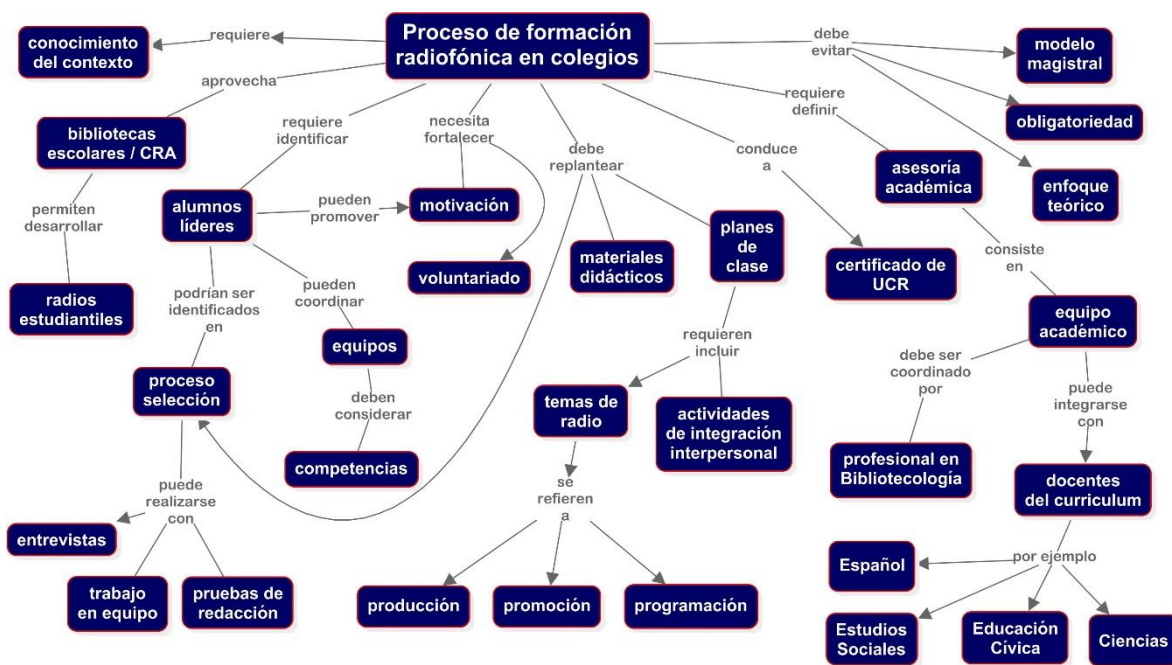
Proceso de formación radiofónica en colegios

requiere
conocimiento del contexto

aprovecha
bibliotecas escolares / CRA
permiten desarrollar
radios estudiantiles

requiere identificar
alumnos líderes
pueden promover
motivación
pueden coordinar
equipos
deben considerar
competencias
podrían ser identificados en
proceso selección
puede realizarse con
entrevistas
trabajo en equipo
pruebas de redacción

necesita fortalecer
voluntariado

debe replantear
materiales didácticos
planes de clase
requieren incluir
temas de radio
actividades de integración interpersonal
se refieren a
producción
promoción
programación

conduce a
certificado de UCR

requiere definir
asesoría académica
consiste en
equipo académico
debe ser coordinado por
profesional en Bibliotecología
puede integrarse con
docentes del curriculum
por ejemplo
Español
Estudios Sociales
Educación Cívica
Ciencias

debe evitar
modelo magistral
obligatoriedad
enfoque teórico